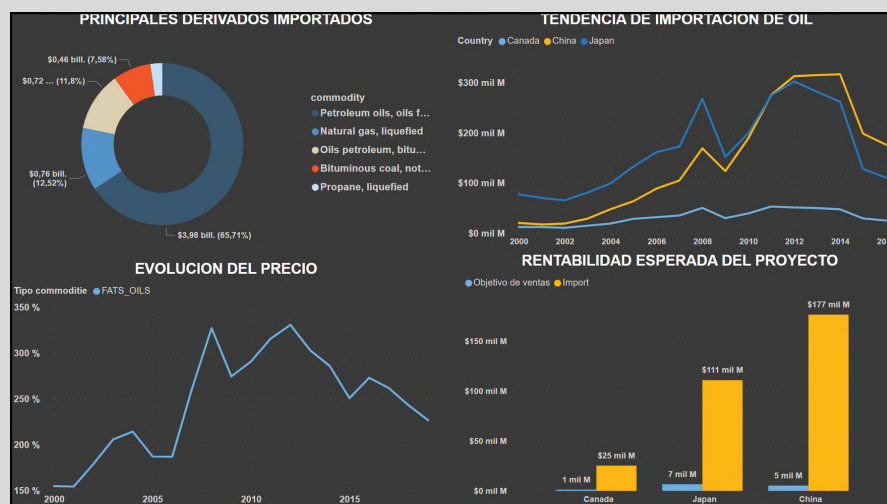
PRINCIPALES DERIVADOS IMPORTADOS

$0,46 bill. (7,58%)
$0,72 ... (11,8%)
$0,76 bill. (12,52%)
$3,98 bill. (65,71%)

commodity
Petroleum oils, oils f...
Natural gas, liquefied
Oils petroleum, bitu...
Bituminous coal, not...
Propane, liquefied

TENDENCIA DE IMPORTACION DE OIL

Country Canada China Japan

$300 mil M
$200 mil M
$100 mil M
$0 mil M
2000 2002 2004 2006 2008 2010 2012 2014 20

EVOLUCION DEL PRECIO

Tipo commoditie FATS_OILS

350 %
300 %
250 %
200 %
150 %
2000 2005 2010 2015

RENTABILIDAD ESPERADA DEL PROYECTO

Objetivo de ventas Import

$150 mil M
$100 mil M
$50 mil M
$0 mil M

1 mil M
$25 mil M
7 mil M
$111 mil M
5 mil M
$177 mil M

Canada Japan China